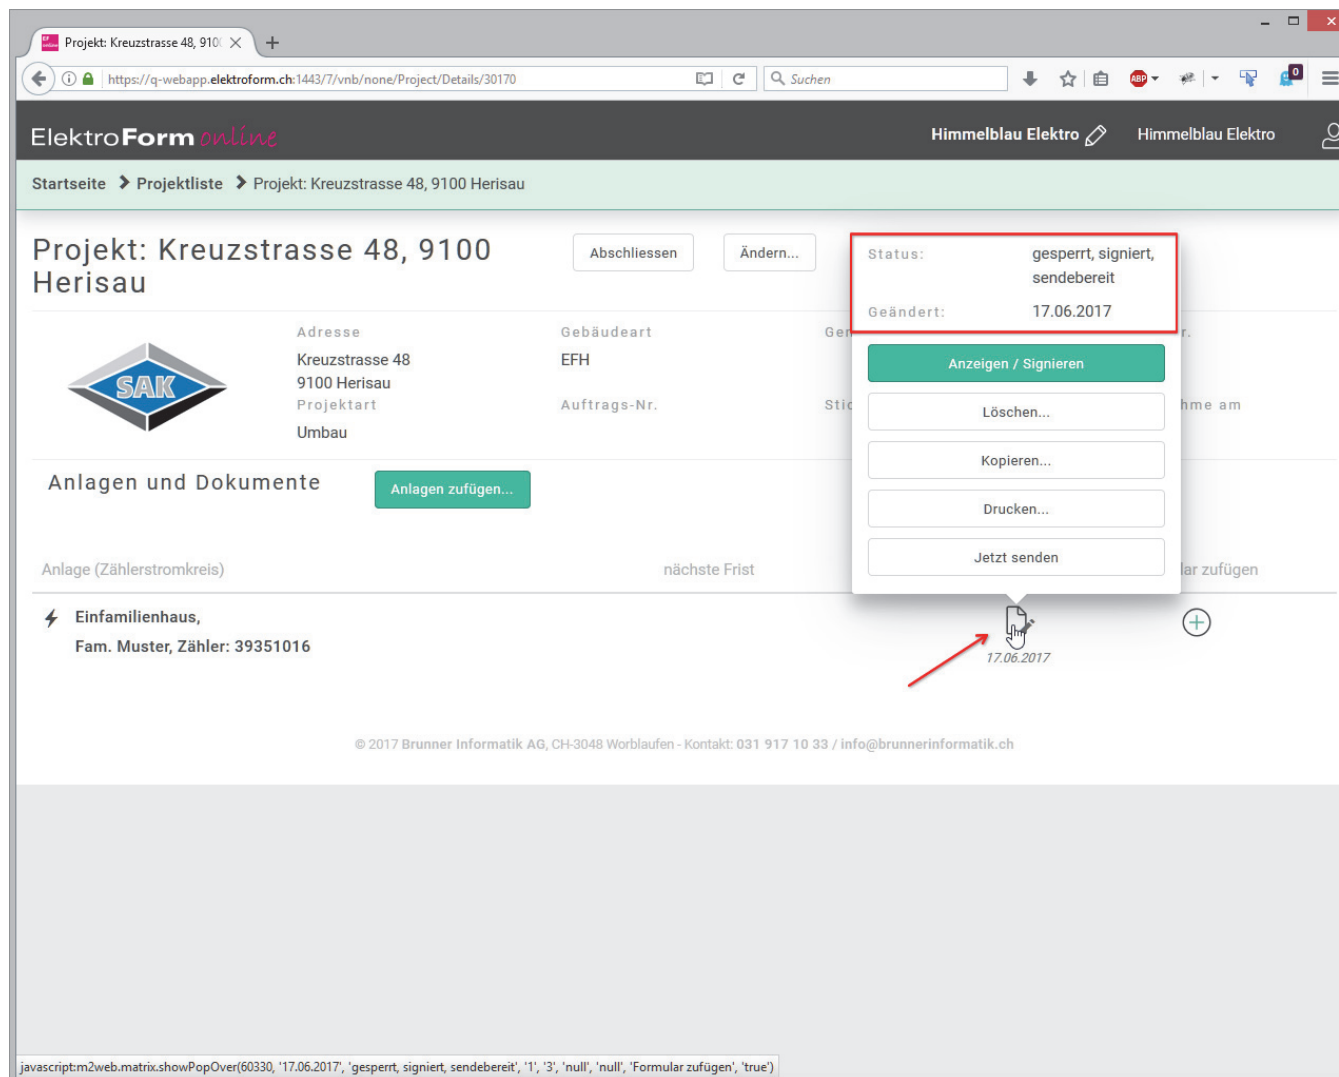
Projekt: Kreuzstrasse 48, 910(

https://q-webapp.elektroform.ch:1443/7/vnb/none/Project/Details/30170

Suchen

ElektroForm online

Himmelblau Elektro

Himmelblau Elektro

Startseite > Projektliste > Projekt: Kreuzstrasse 48, 9100 Herisau

Projekt: Kreuzstrasse 48, 9100 Herisau

Abschliessen

Ändern...

Status: gesperrt, signiert, sendebereit

Geändert: 17.06.2017

Anzeigen / Signieren

Löschen...

Kopieren...

Drucken...

Jetzt senden

SAK

Adresse
Kreuzstrasse 48
9100 Herisau

Gebäudeart
EFH

Gen

r.

Projektart
Umbau

Auftrags-Nr.

Stic

hme am

Anlagen und Dokumente

Anlagen zufügen...

Anlage (Zählerstromkreis)

nächste Frist

lar zufügen

Einfamilienhaus,
Fam. Muster, Zähler: 39351016

17.06.2017

© 2017 Brunner Informatik AG, CH-3048 Worblaufen - Kontakt: 031 917 10 33 / info@brunnerinformatik.ch

javascript:m2web.matrix.showPopOver(60330, '17.06.2017', 'gesperrt, signiert, sendebereit', '1', '3', 'null', 'null', 'Formular zufügen', 'true')